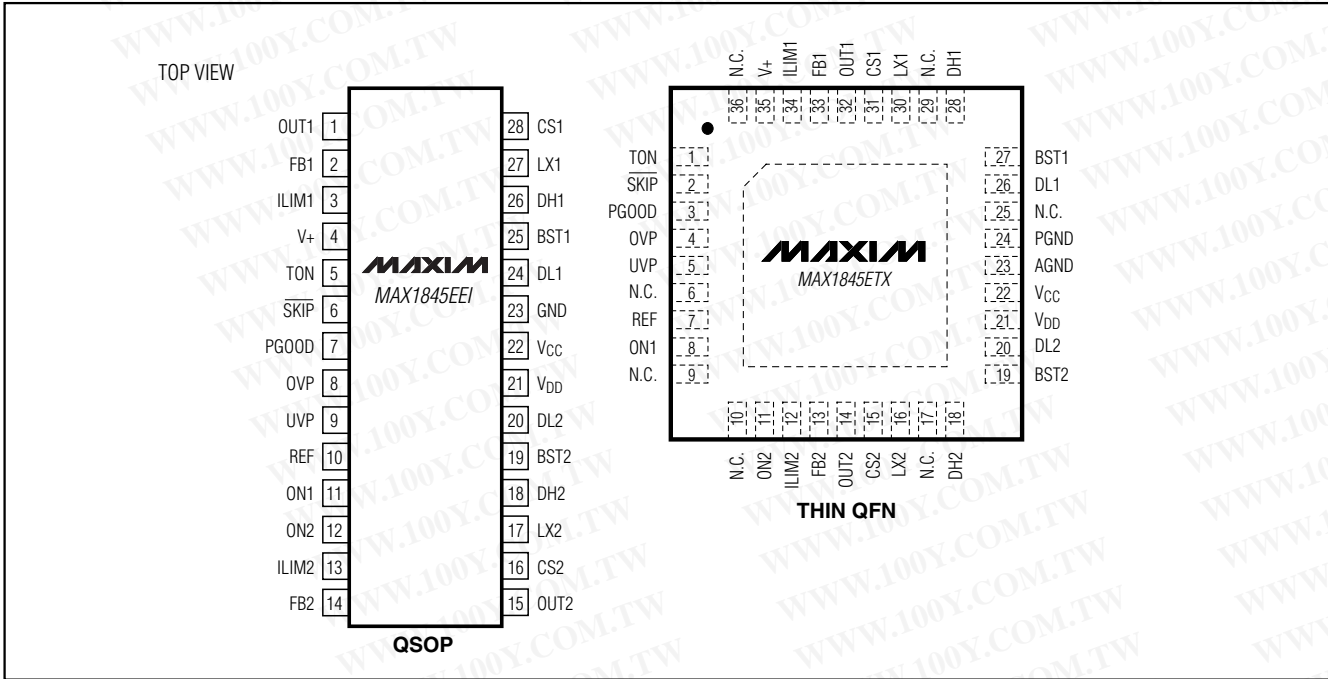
TOP VIEW

| | | | |
|---|---|---|---|
| OUT1 | 1 | 28 | CS1 |
| FB1 | 2 | 27 | LX1 |
| ILIM1 | 3 | 26 | DH1 |
| V+ | 4 | 25 | BST1 |
| TON | 5 | 24 | DL1 |
| $\overline{SKIP}$ | 6 | 23 | GND |
| PGOOD | 7 | 22 | $V_{CC}$ |
| OVP | 8 | 21 | $V_{DD}$ |
| UVP | 9 | 20 | DL2 |
| REF | 10 | 19 | BST2 |
| ON1 | 11 | 18 | DH2 |
| ON2 | 12 | 17 | LX2 |
| ILIM2 | 13 | 16 | CS2 |
| FB2 | 14 | 15 | OUT2 |

MAXIM
MAX1845EEI

QSOP

N.C. 36, V+ 35, ILIM1 34, FB1 33, OUT1 32, CS1 31, LX1 30, N.C. 29, DH1 28

| | | | |
|---|---|---|---|
| TON | 1 | 27 | BST1 |
| $\overline{SKIP}$ | 2 | 26 | DL1 |
| PGOOD | 3 | 25 | N.C. |
| OVP | 4 | 24 | PGND |
| UVP | 5 | 23 | AGND |
| N.C. | 6 | 22 | $V_{CC}$ |
| REF | 7 | 21 | $V_{DD}$ |
| ON1 | 8 | 20 | DL2 |
| N.C. | 9 | 19 | BST2 |

MAXIM
MAX1845ETX

10 N.C., 11 ON2, 12 ILIM2, 13 FB2, 14 OUT2, 15 CS2, 16 LX2, 17 N.C., 18 DH2

THIN QFN

WWW.100Y.COM.TW